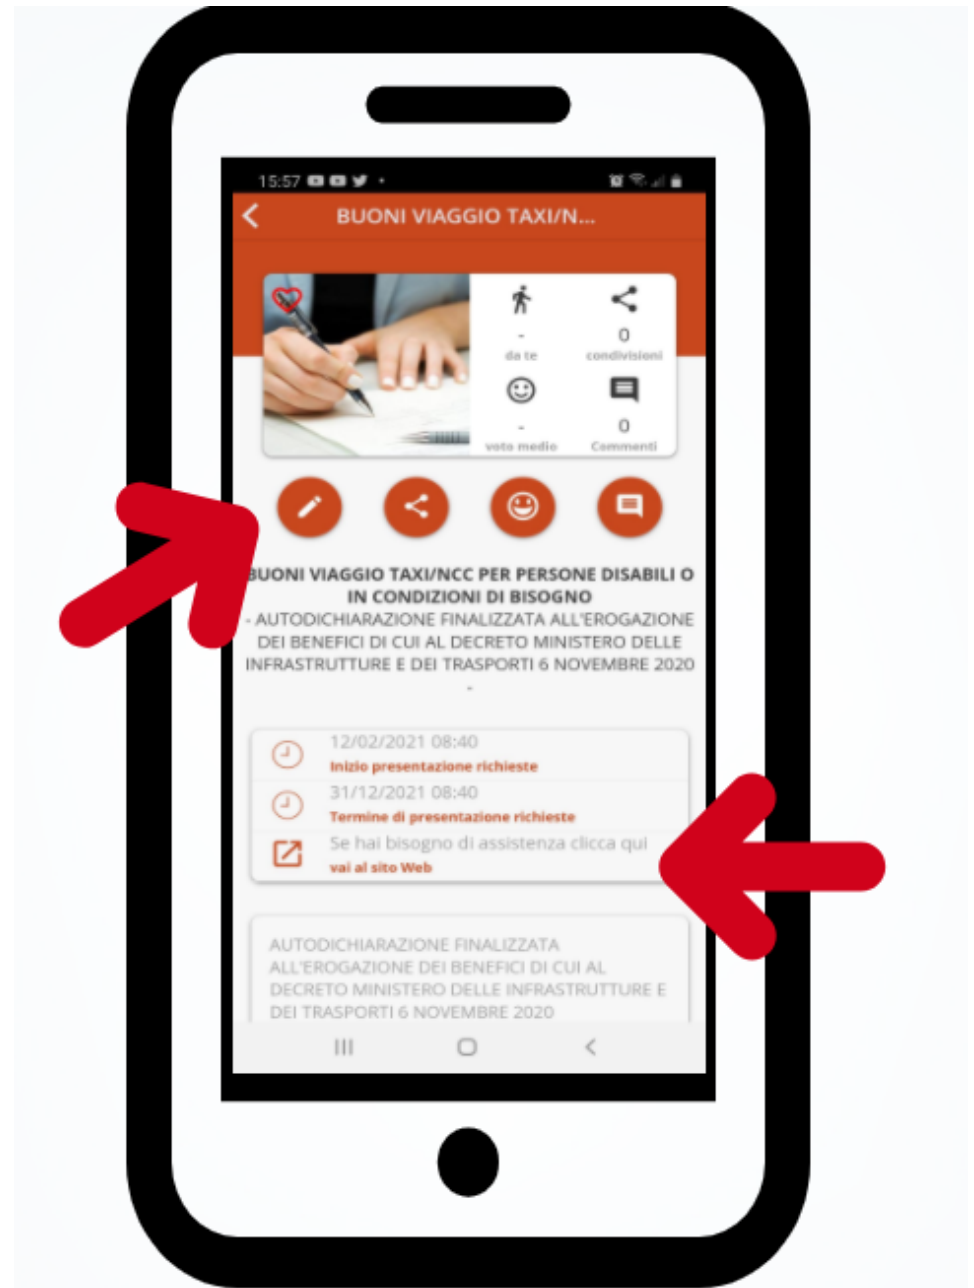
15:57

BUONI VIAGGIO TAXI/N...

-
da te

0
condivisioni

-
voto medio

0
Commenti

BUONI VIAGGIO TAXI/NCC PER PERSONE DISABILI O IN CONDIZIONI DI BISOGNO
- AUTODICHIARAZIONE FINALIZZATA ALL'EROGAZIONE DEI BENEFICI DI CUI AL DECRETO MINISTERO DELLE INFRASTRUTTURE E DEI TRASPORTI 6 NOVEMBRE 2020
-

12/02/2021 08:40
Inizio presentazione richieste

31/12/2021 08:40
Termine di presentazione richieste

Se hai bisogno di assistenza clicca qui
vai al sito Web

AUTODICHIARAZIONE FINALIZZATA ALL'EROGAZIONE DEI BENEFICI DI CUI AL DECRETO MINISTERO DELLE INFRASTRUTTURE E DEI TRASPORTI 6 NOVEMBRE 2020